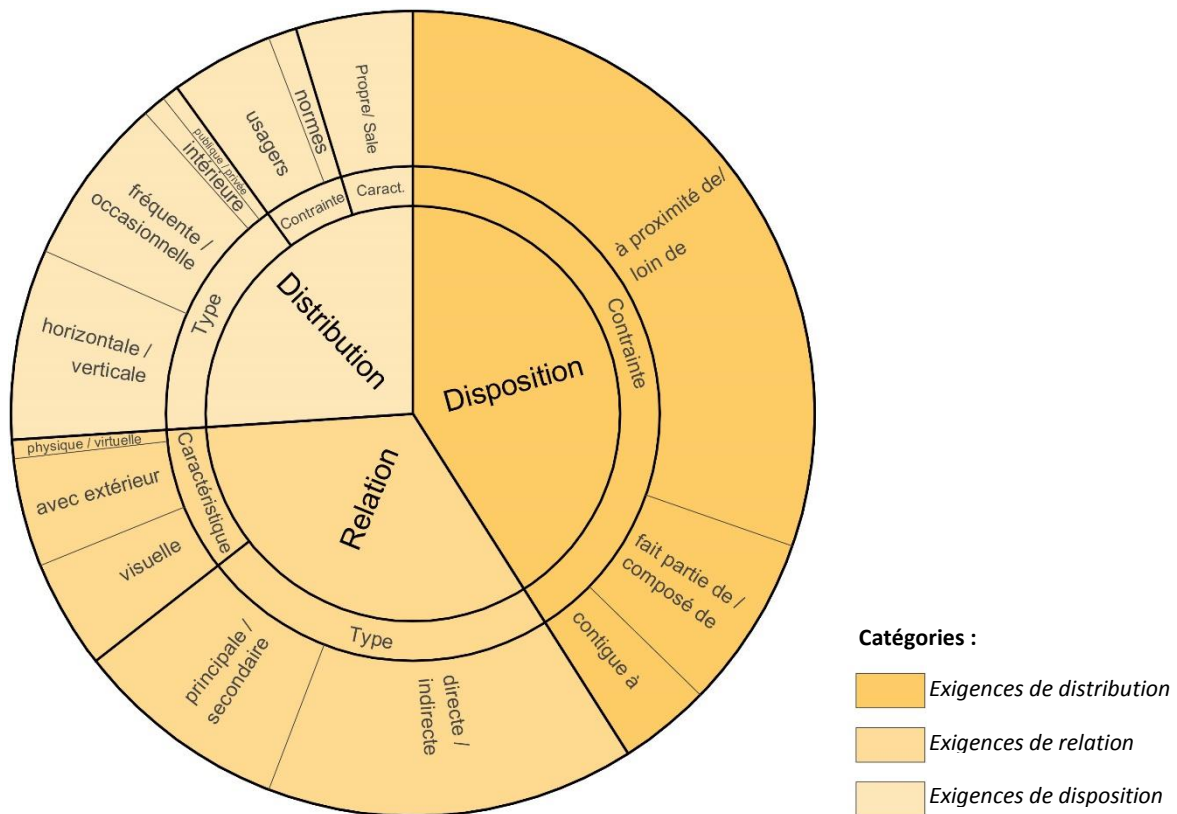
Distribution
Disposition
Relation
Type
Contrainte
Caract.
Contrainte
Caractéristique
Type
Propre/ Sale
normes
usagers
publique / privée
intérieure
fréquente / occasionnelle
horizontale / verticale
à proximité de/ loin de
fait partie de / composé de
contigue à
physique / virtuelle
avec extérieur
visuelle
principale / secondaire
directe / indirecte

Catégories :
Exigences de distribution
Exigences de relation
Exigences de disposition